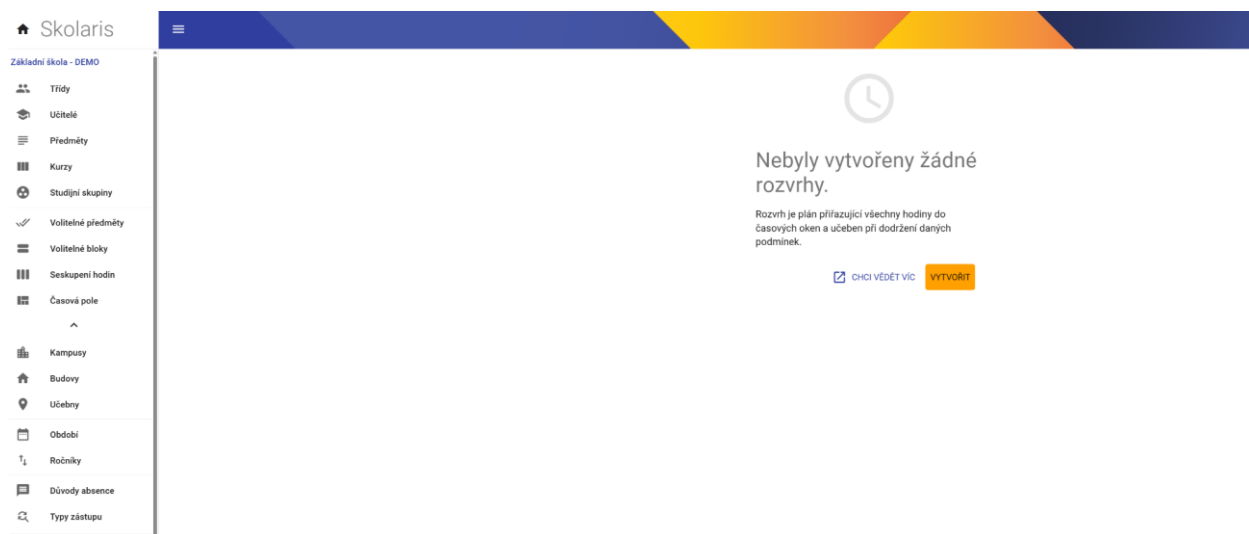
Skolaris

Základní škola - DEMO

Třídy

Učitelé

Předměty

Kurzy

Studijní skupiny

Volitelné předměty

Volitelné bloky

Seskupení hodin

Časová pole

Kampusy

Budovy

Učebny

Období

Ročníky

Důvody absence

Typy zástupu

Nebyly vytvořeny žádné rozvrhy.

Rozvrh je plán přiřazující všechny hodiny do časových oken a učeben při dodržení daných podmínek.

CHCI VĚDĚT VÍC

VYTVOŘIT